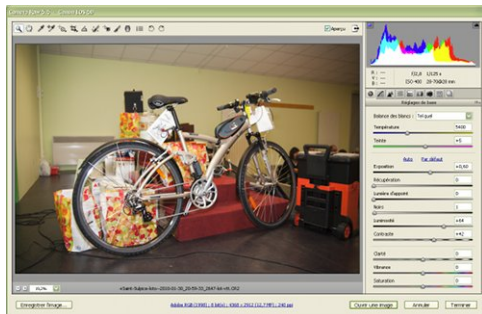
Aperçu

f/2,8 1/125 s
ISO 400 28-70@28 mm

Réglages de base

Balance des blancs : Tel quel

Température 5400

Teinte +6

Auto Par défaut

Exposition +0,60

Récupération 0

Lumière d'appoint 0

Noirs 1

Luminosité +64

Contraste +42

Clarté 0

Vibrance 0

Saturation 0

30,2%

«Saint-Sulpice-fête»-2010-01-30_20-59-33_2847-bit-v5.CR2

Enregistrer l'image...

Adobe RGB (1998) ; 8 bits ; 4368 x 2912 (12,7 MP) ; 240 ppi

Ouvrir une image

Annuler

Terminer